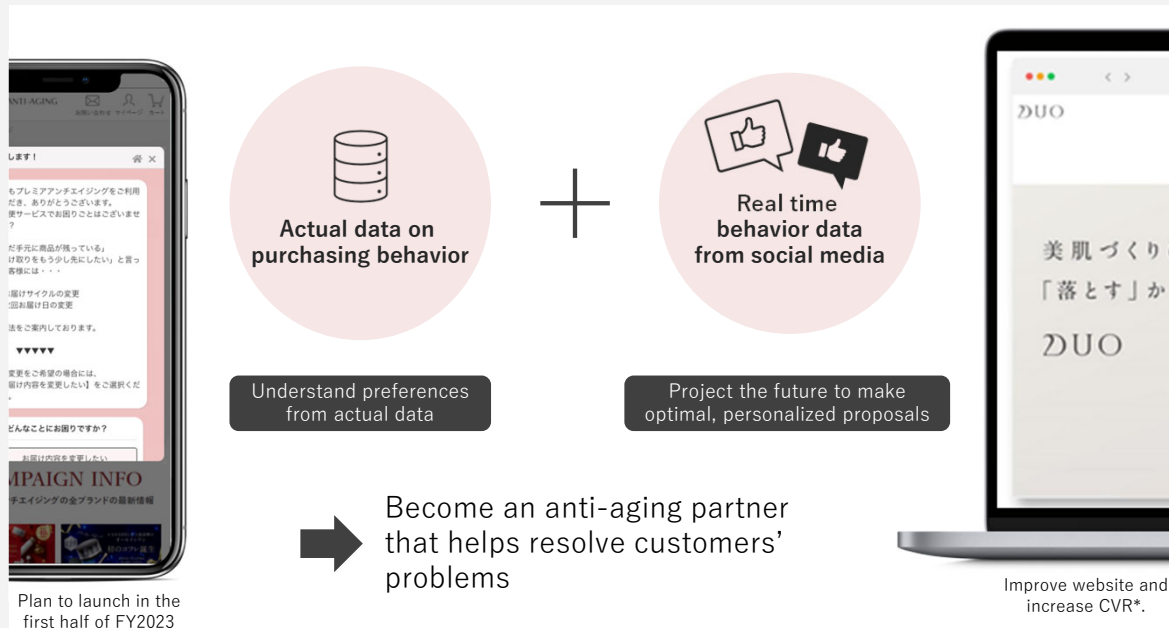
ANTI-AGING

お問い合わせ マイページ カート

します！

もプレミアアンチエイジングをご利用だき、ありがとうございます。便サービスでお困りごとはございません？

だ手元に商品が残っている」け取りをもう少し先にしたい」と言う客様には・・・

届けサイクルの変更回お届け日の変更

法をご案内しております。

▼▼▼▼▼

変更をご希望の場合には、届け内容を変更したい】をご選択くだ

どんなことにお困りですか？

お届け内容を変更したい

MPAIGN INFO

チエイジングの全ブランドの最新情報

Plan to launch in the first half of FY2023

Actual data on purchasing behavior

Understand preferences from actual data

Real time behavior data from social media

Project the future to make optimal, personalized proposals

Become an anti-aging partner that helps resolve customers' problems

DUO

美肌づくり

「落とす」か

DUO

Improve website and increase CVR*.